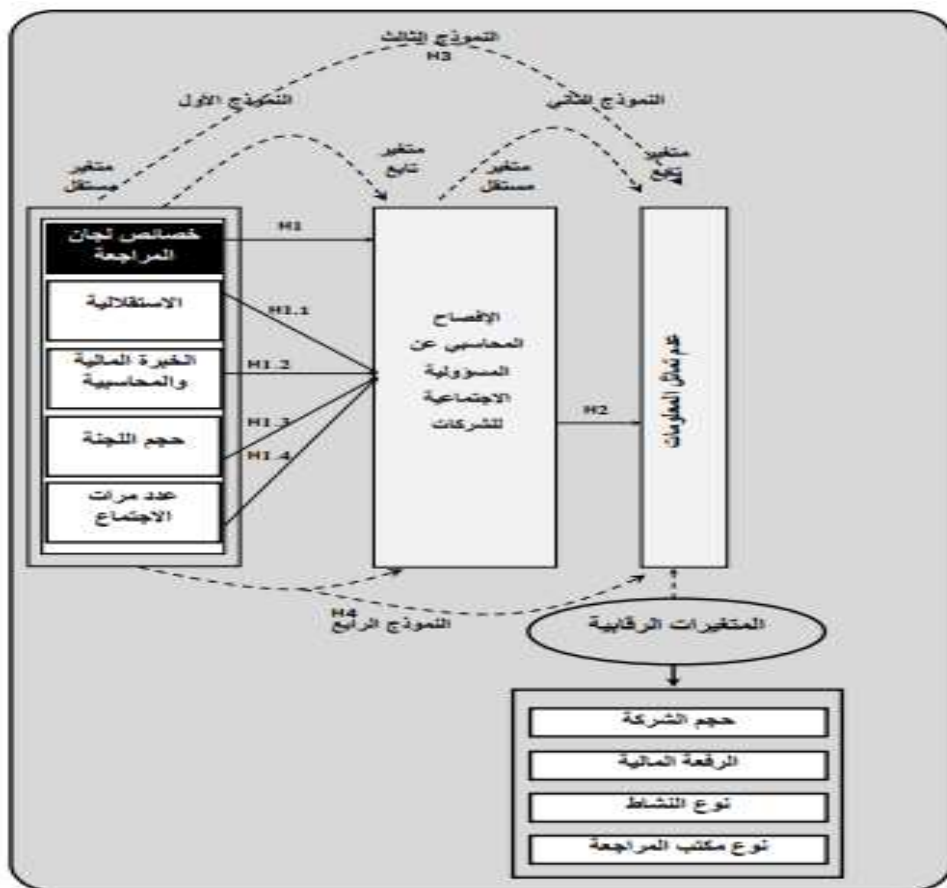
النموذج الثالث
H3

النموذج الأول

النموذج الثاني

متغير مستقل

متغير تابع

متغير مستقل

متغير تابع

خصائص لجان المراجعة

الاستقلالية

الخبرة المالية والمحاسبية

حجم اللجنة

عدد مرات الاجتماع

H1

H1.1

H1.2

H1.3

H1.4

الإفصاح المحاسبي عن المسؤولية الاجتماعية للشركات

H2

عدم تماثل المعلومات

H4
النموذج الرابع

المتغيرات الرقابية

حجم الشركة

الرفعة المالية

نوع النشاط

نوع مكتب المراجعة